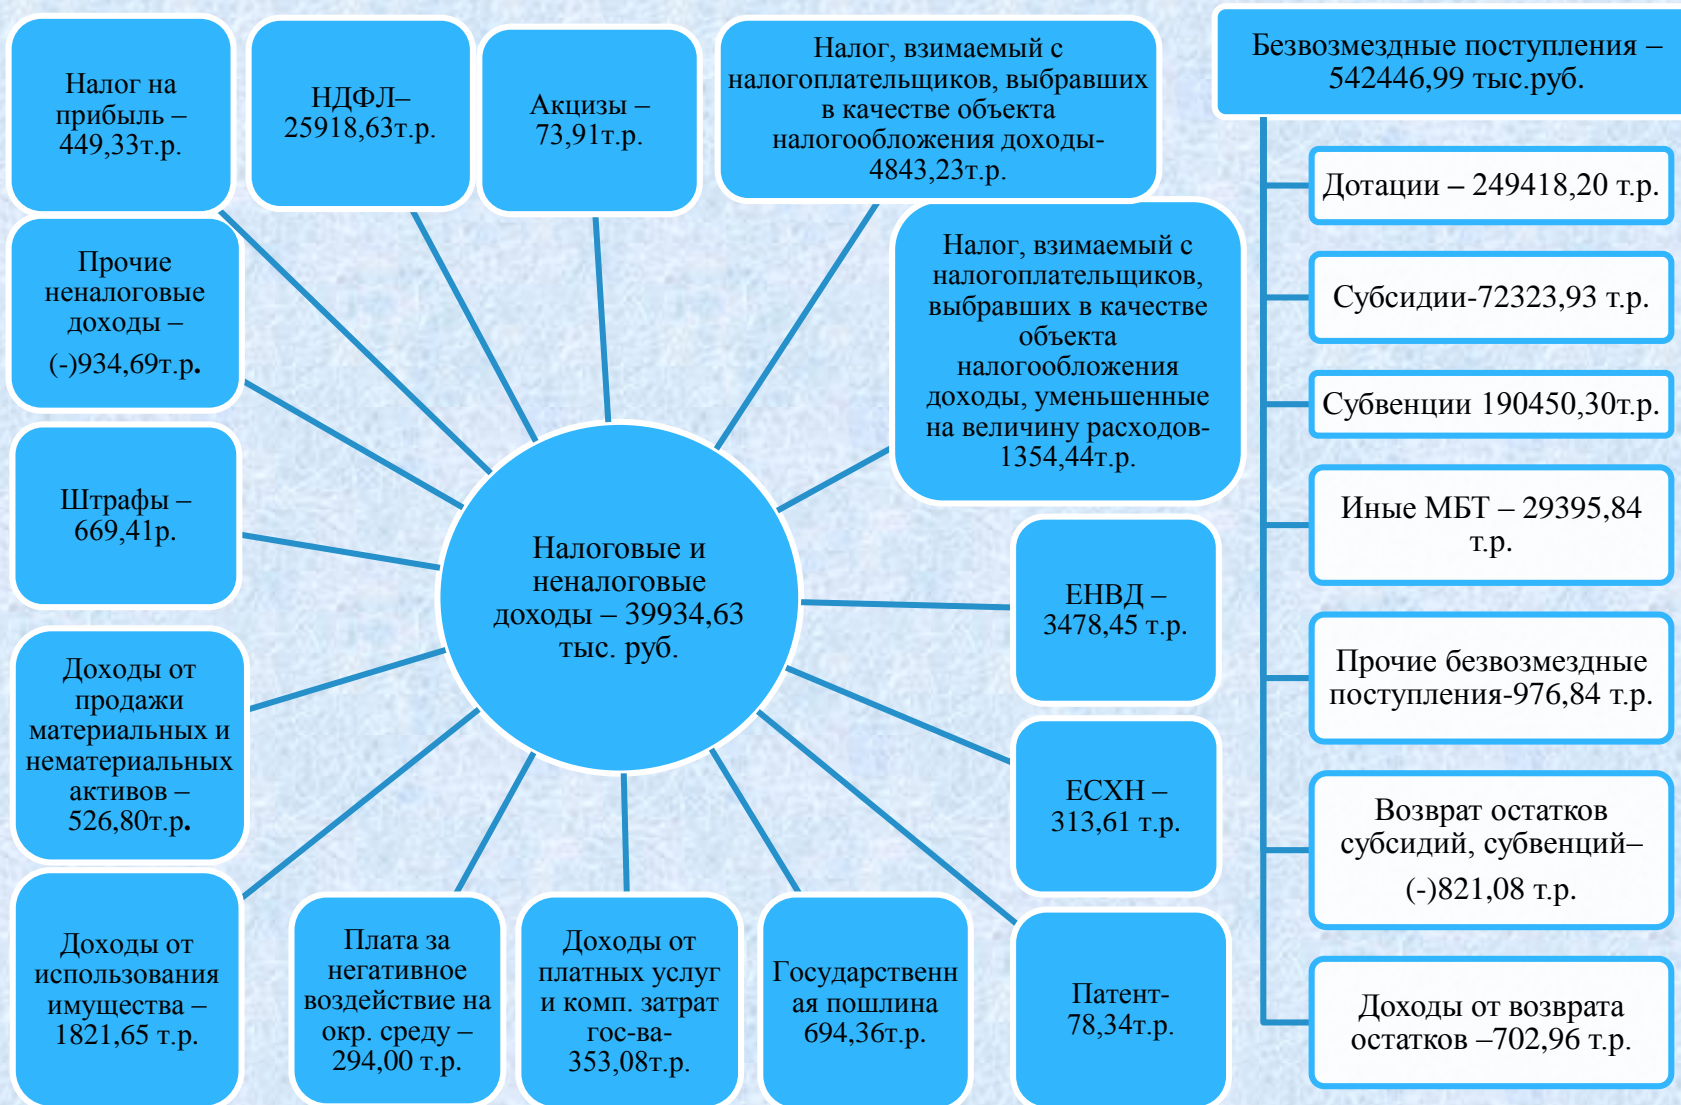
Налог на прибыль – 449,33т.р.

НДФЛ– 25918,63т.р.

Акцизы – 73,91т.р.

Налог, взимаемый с налогоплательщиков, выбравших в качестве объекта налогообложения доходы- 4843,23т.р.

Безвозмездные поступления – 542446,99 тыс.руб.

Дотации – 249418,20 т.р.

Субсидии-72323,93 т.р.

Субвенции 190450,30т.р.

Иные МБТ – 29395,84 т.р.

Прочие безвозмездные поступления-976,84 т.р.

Возврат остатков субсидий, субвенций– (-)821,08 т.р.

Доходы от возврата остатков –702,96 т.р.

Прочие неналоговые доходы – (-)934,69т.р.

Налог, взимаемый с налогоплательщиков, выбравших в качестве объекта налогообложения доходы, уменьшенные на величину расходов- 1354,44т.р.

Штрафы – 669,41р.

Налоговые и неналоговые доходы – 39934,63 тыс. руб.

ЕНВД – 3478,45 т.р.

Доходы от продажи материальных и нематериальных активов – 526,80т.р.

ЕСХН – 313,61 т.р.

Доходы от использования имущества – 1821,65 т.р.

Плата за негативное воздействие на окр. среду – 294,00 т.р.

Доходы от платных услуг и комп. затрат гос-ва- 353,08т.р.

Государственная пошлина 694,36т.р.

Патент- 78,34т.р.